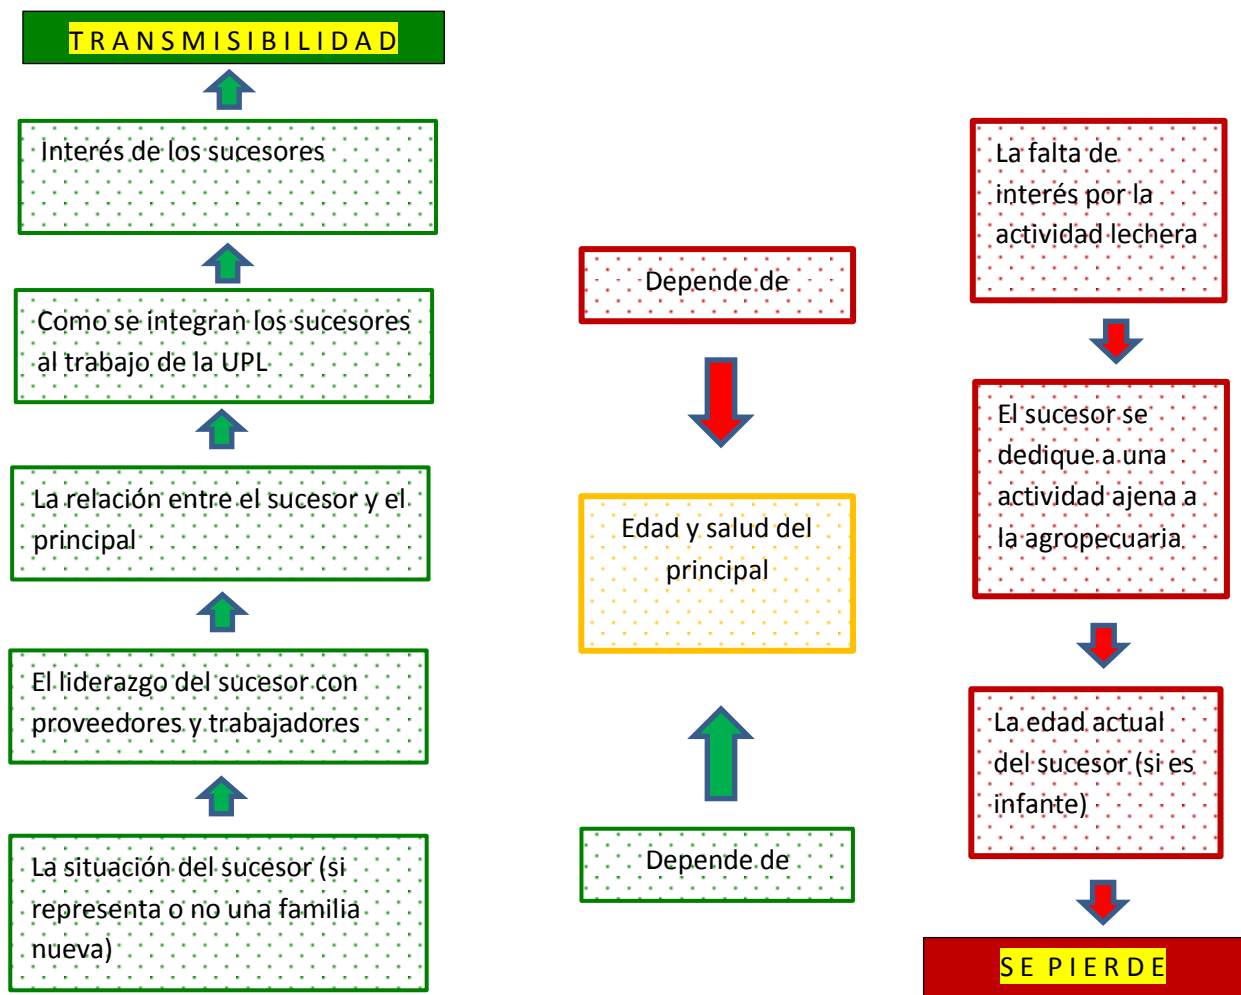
TRANSMISIBILIDAD

Interés de los sucesores

Como se integran los sucesores al trabajo de la UPL

La relación entre el sucesor y el principal

El liderazgo del sucesor con proveedores y trabajadores

La situación del sucesor (si representa o no una familia nueva)

Depende de

Edad y salud del principal

Depende de

La falta de interés por la actividad lechera

El sucesor se dedique a una actividad ajena a la agropecuaria

La edad actual del sucesor (si es infante)

SE PIERDE